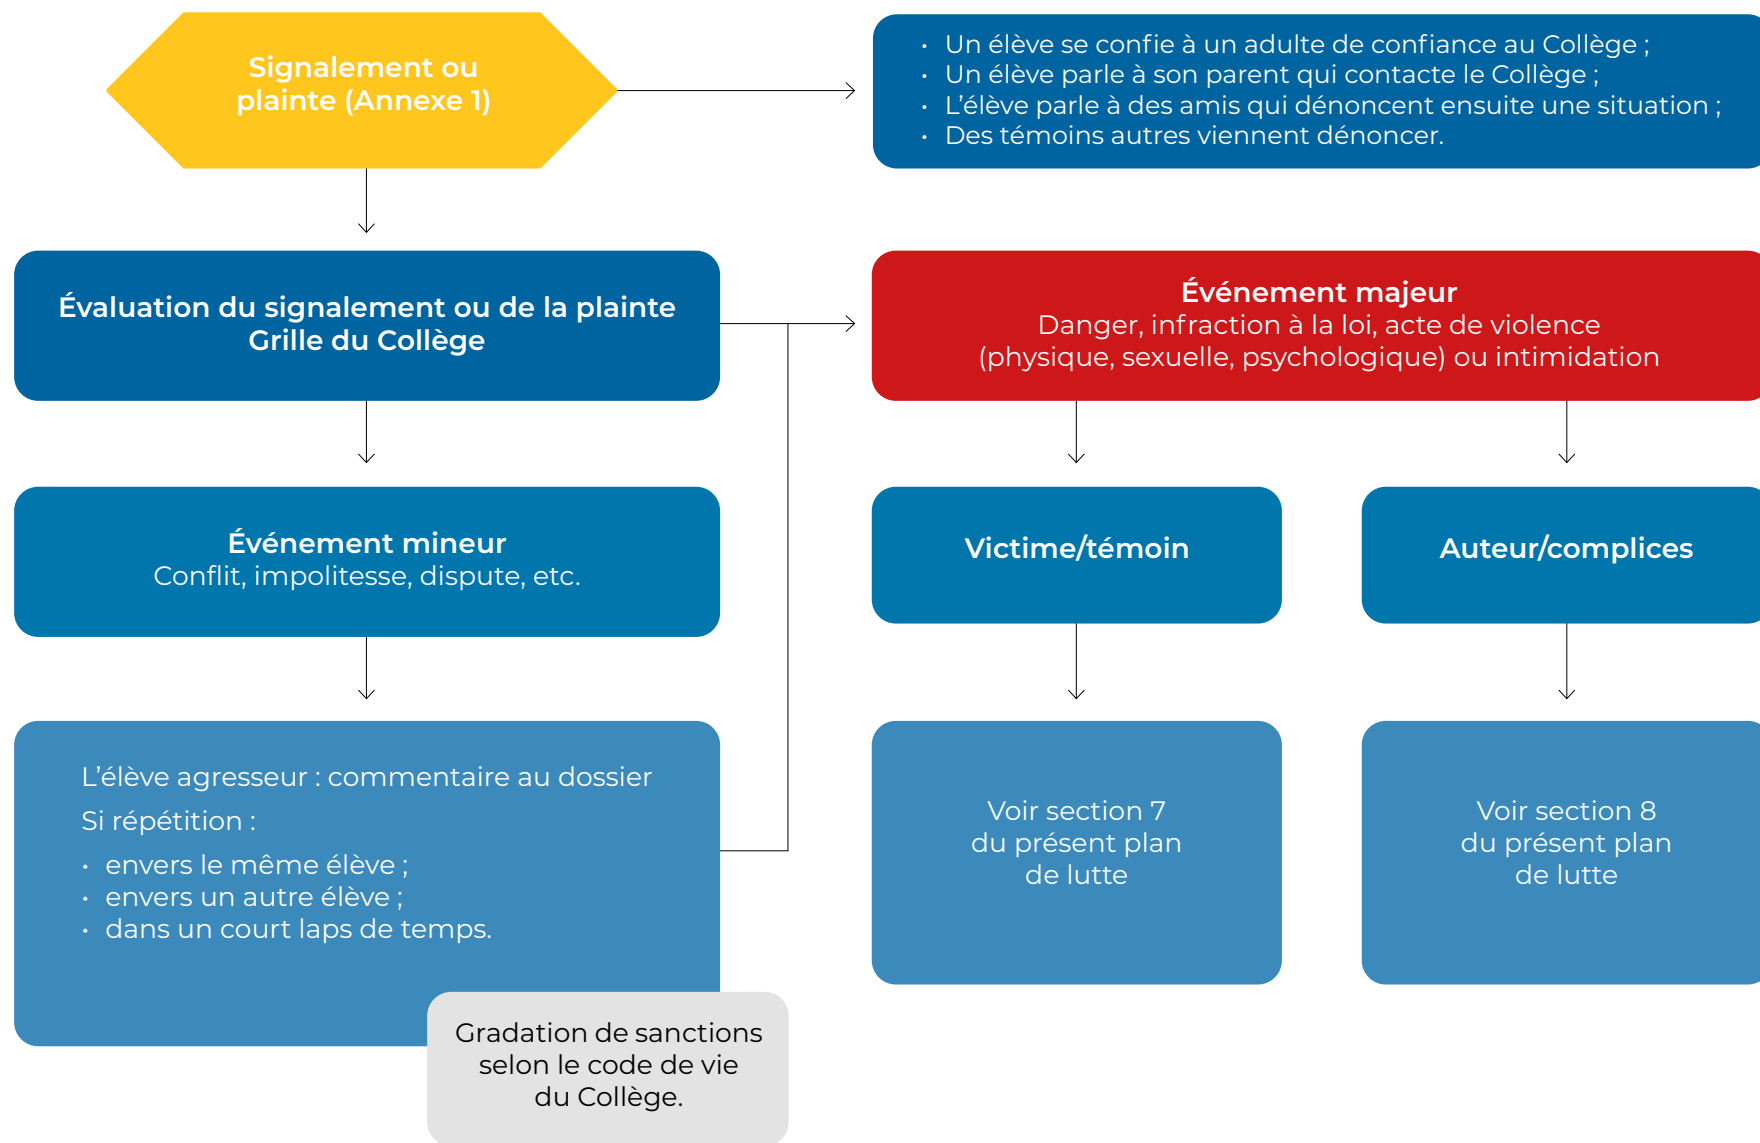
Signalement ou plainte (Annexe 1)

• Un élève se confie à un adulte de confiance au Collège ;
• Un élève parle à son parent qui contacte le Collège ;
• L’élève parle à des amis qui dénoncent ensuite une situation ;
• Des témoins autres viennent dénoncer.

Évaluation du signalement ou de la plainte
Grille du Collège

Événement majeur
Danger, infraction à la loi, acte de violence (physique, sexuelle, psychologique) ou intimidation

Événement mineur
Conflit, impolitesse, dispute, etc.

Victime/témoin

Auteur/complices

L’élève agresseur : commentaire au dossier

Si répétition :

• envers le même élève ;
• envers un autre élève ;
• dans un court laps de temps.

Voir section 7 du présent plan de lutte

Voir section 8 du présent plan de lutte

Gradation de sanctions selon le code de vie du Collège.